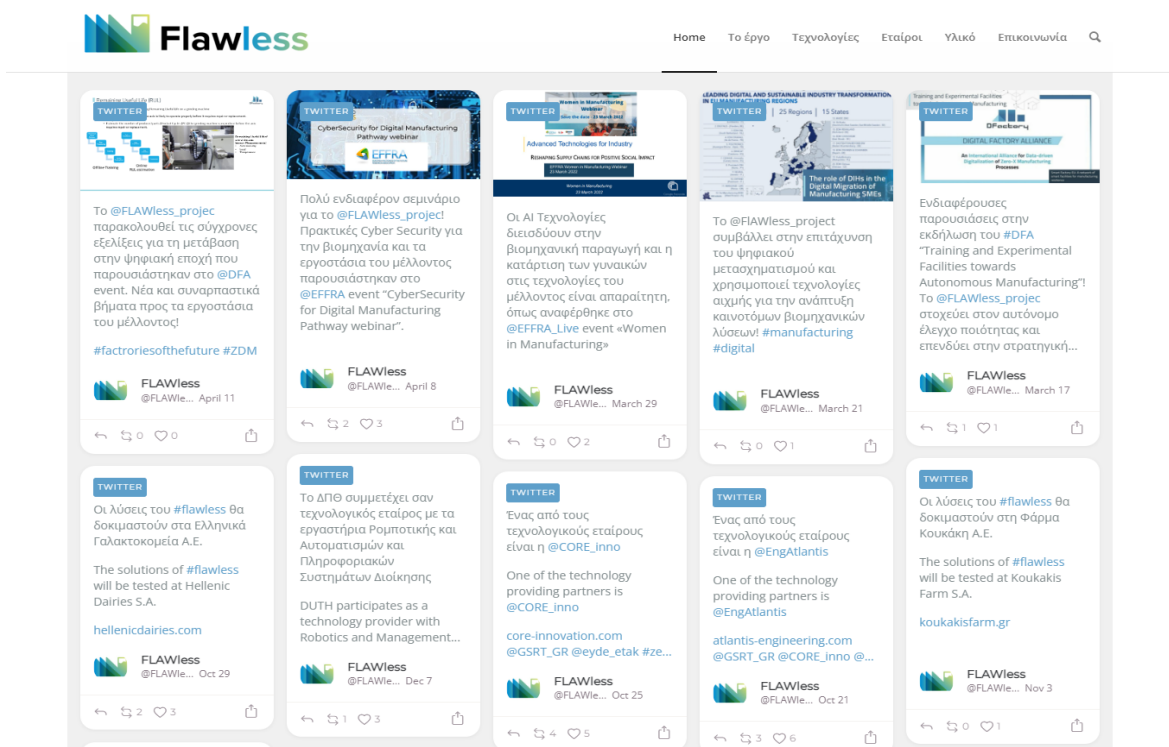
Flawless

Home Το έργο Τεχνολογίες Εταίροι Υλικό Επικοινωνία

TWITTER

Το @FLAWless_projec παρακολουθεί τις σύγχρονες εξελίξεις για τη μετάβαση στην ψηφιακή εποχή που παρουσιάστηκαν στο @DFA event. Νέα και συναρπαστικά βήματα προς τα εργοστάσια του μέλλοντος!

#factroriesofthefuture #ZDM

FLAWless @FLAWle... April 11

0 0

TWITTER

CyberSecurity for Digital Manufacturing Pathway webinar

EFFRA

Πολύ ενδιαφέρον σεμινάριο για το @FLAWless_projec! Πρακτικές Cyber Security για την βιομηχανία και τα εργοστάσια του μέλλοντος παρουσιάστηκαν στο @EFFRA event "CyberSecurity for Digital Manufacturing Pathway webinar".

FLAWless @FLAWle... April 8

2 3

TWITTER

Women in Manufacturing Webinar

Advanced Technologies for Industry

Οι AI Τεχνολογίες διεισδύουν στην βιομηχανική παραγωγή και η κατάρτιση των γυναικών στις τεχνολογίες του μέλλοντος είναι απαραίτητη, όπως αναφέρθηκε στο @EFFRA_Live event «Women in Manufacturing»

FLAWless @FLAWle... March 29

0 2

TWITTER

LEADING DIGITAL AND SUSTAINABLE INDUSTRY TRANSFORMATION

25 Regions | 15 States

The role of DIHs in the Digital Migration of Manufacturing SMEs

Το @FlAWless_project συμβάλλει στην επιτάχυνση του ψηφιακού μετασχηματισμού και χρησιμοποιεί τεχνολογίες αιχμής για την ανάπτυξη καινοτόμων βιομηχανικών λύσεων! #manufacturing #digital

FLAWless @FLAWle... March 21

0 1

TWITTER

DIGITAL FACTORY ALLIANCE

Ενδιαφέρουσες παρουσιάσεις στην εκδήλωση του #DFA "Training and Experimental Facilities towards Autonomous Manufacturing"! Το @FLAWless_projec στοχεύει στον αυτόνομο έλεγχο ποιότητας και επενδύει στην στρατηγική...

FLAWless @FLAWle... March 17

1 1

TWITTER

Οι λύσεις του #flawless θα δοκιμαστούν στα Ελληνικά Γαλακτοκομεία Α.Ε.

The solutions of #flawless will be tested at Hellenic Dairies S.A.

hellenicdairies.com

FLAWless @FLAWle... Oct 29

2 3

TWITTER

Το ΔΠΘ συμμετέχει σαν τεχνολογικός εταίρος με τα εργαστήρια Ρομποτικής και Αυτοματισμών και Πληροφοριακών Συστημάτων Διοίκησης

DUTH participates as a technology provider with Robotics and Management...

FLAWless @FLAWle... Dec 7

1 3

TWITTER

Ένας από τους τεχνολογικούς εταίρους είναι η @CORE_inno

One of the technology providing partners is @CORE_inno

core-innovation.com @GSRT_GR @eyde_etak #ze...

FLAWless @FLAWle... Oct 25

4 5

TWITTER

Ένας από τους τεχνολογικούς εταίρους είναι η @EngAtlantis

One of the technology providing partners is @EngAtlantis

atlantis-engineering.com @GSRT_GR @CORE_inno @...

FLAWless @FLAWle... Oct 21

3 6

TWITTER

Οι λύσεις του #flawless θα δοκιμαστούν στη Φάρμα Κουκάκη Α.Ε.

The solutions of #flawless will be tested at Koukakis Farm S.A.

koukakisfarm.gr

FLAWless @FLAWle... Nov 3

0 1